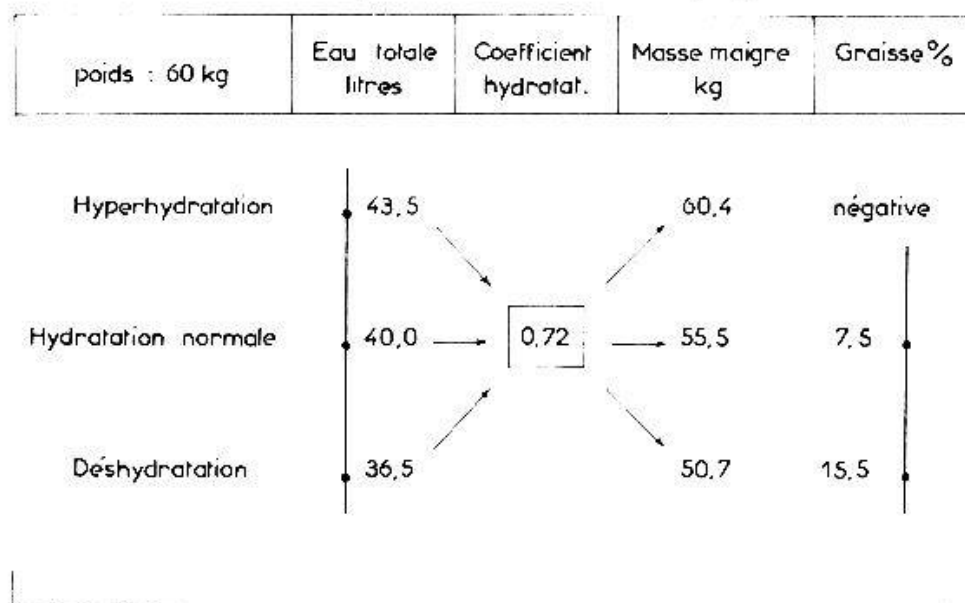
| poids : 60 kg | Eau totale litres | Coefficient hydratat. | Masse maigre kg | Graisse % |
|---|---|---|---|---|
| Hyperhydratation | 43,5 | | 60,4 | négative |
| Hydratation normale | 40,0 | 0,72 | 55,5 | 7,5 |
| Déshydratation | 36,5 | | 50,7 | 15,5 |